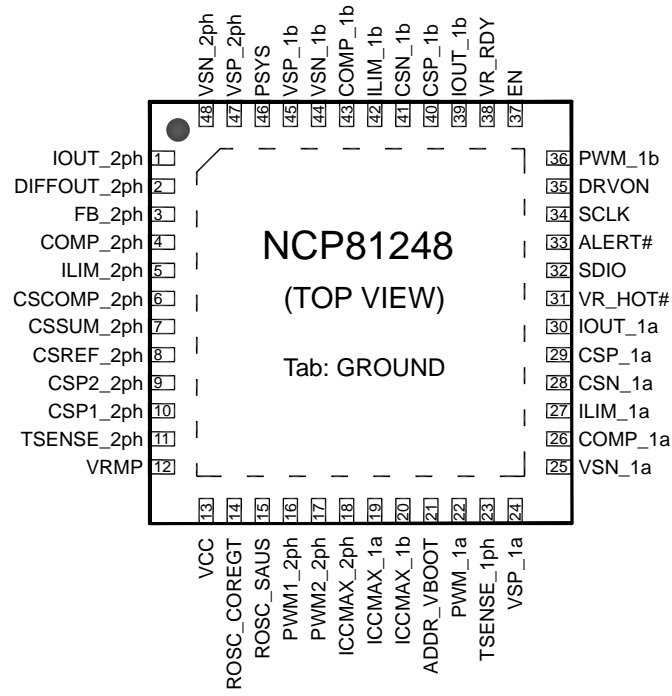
VSN_2ph 48
VSP_2ph 47
PSYS 46
VSP_1b 45
VSN_1b 44
COMP_1b 43
ILIM_1b 42
CSN_1b 41
CSP_1b 40
IOUT_1b 39
VR_RDY 38
EN 37

IOUT_2ph 1
DIFFOUT_2ph 2
FB_2ph 3
COMP_2ph 4
ILIM_2ph 5
CSCOMP_2ph 6
CSSUM_2ph 7
CSREF_2ph 8
CSP2_2ph 9
CSP1_2ph 10
TSENSE_2ph 11
VRMP 12

NCP81248
(TOP VIEW)
Tab: GROUND

36 PWM_1b
35 DRVON
34 SCLK
33 ALERT#
32 SDIO
31 VR_HOT#
30 IOUT_1a
29 CSP_1a
28 CSN_1a
27 ILIM_1a
26 COMP_1a
25 VSN_1a

13 VCC
14 ROSC_COREGT
15 ROSC_SAUS
16 PWM1_2ph
17 PWM2_2ph
18 ICCMAX_2ph
19 ICCMAX_1a
20 ICCMAX_1b
21 ADDR_VBOOT
22 PWM_1a
23 TSENSE_1ph
24 VSP_1a